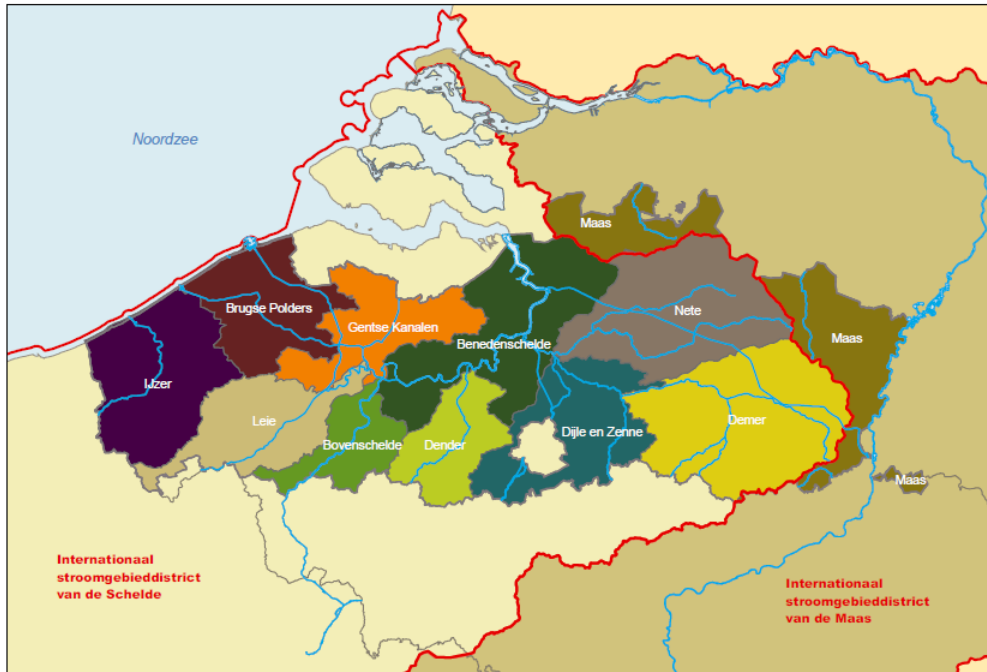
Noordzee

Maas

Brugse Polders

Gentse Kanalen

Benedenschelde

Nete

Maas

IJzer

Leie

Bovenschelde

Dender

Dijle en Zenne

Demer

Maas

Internationaal stroomgebieddistrict van de Schelde

Internationaal stroomgebieddistrict van de Maas